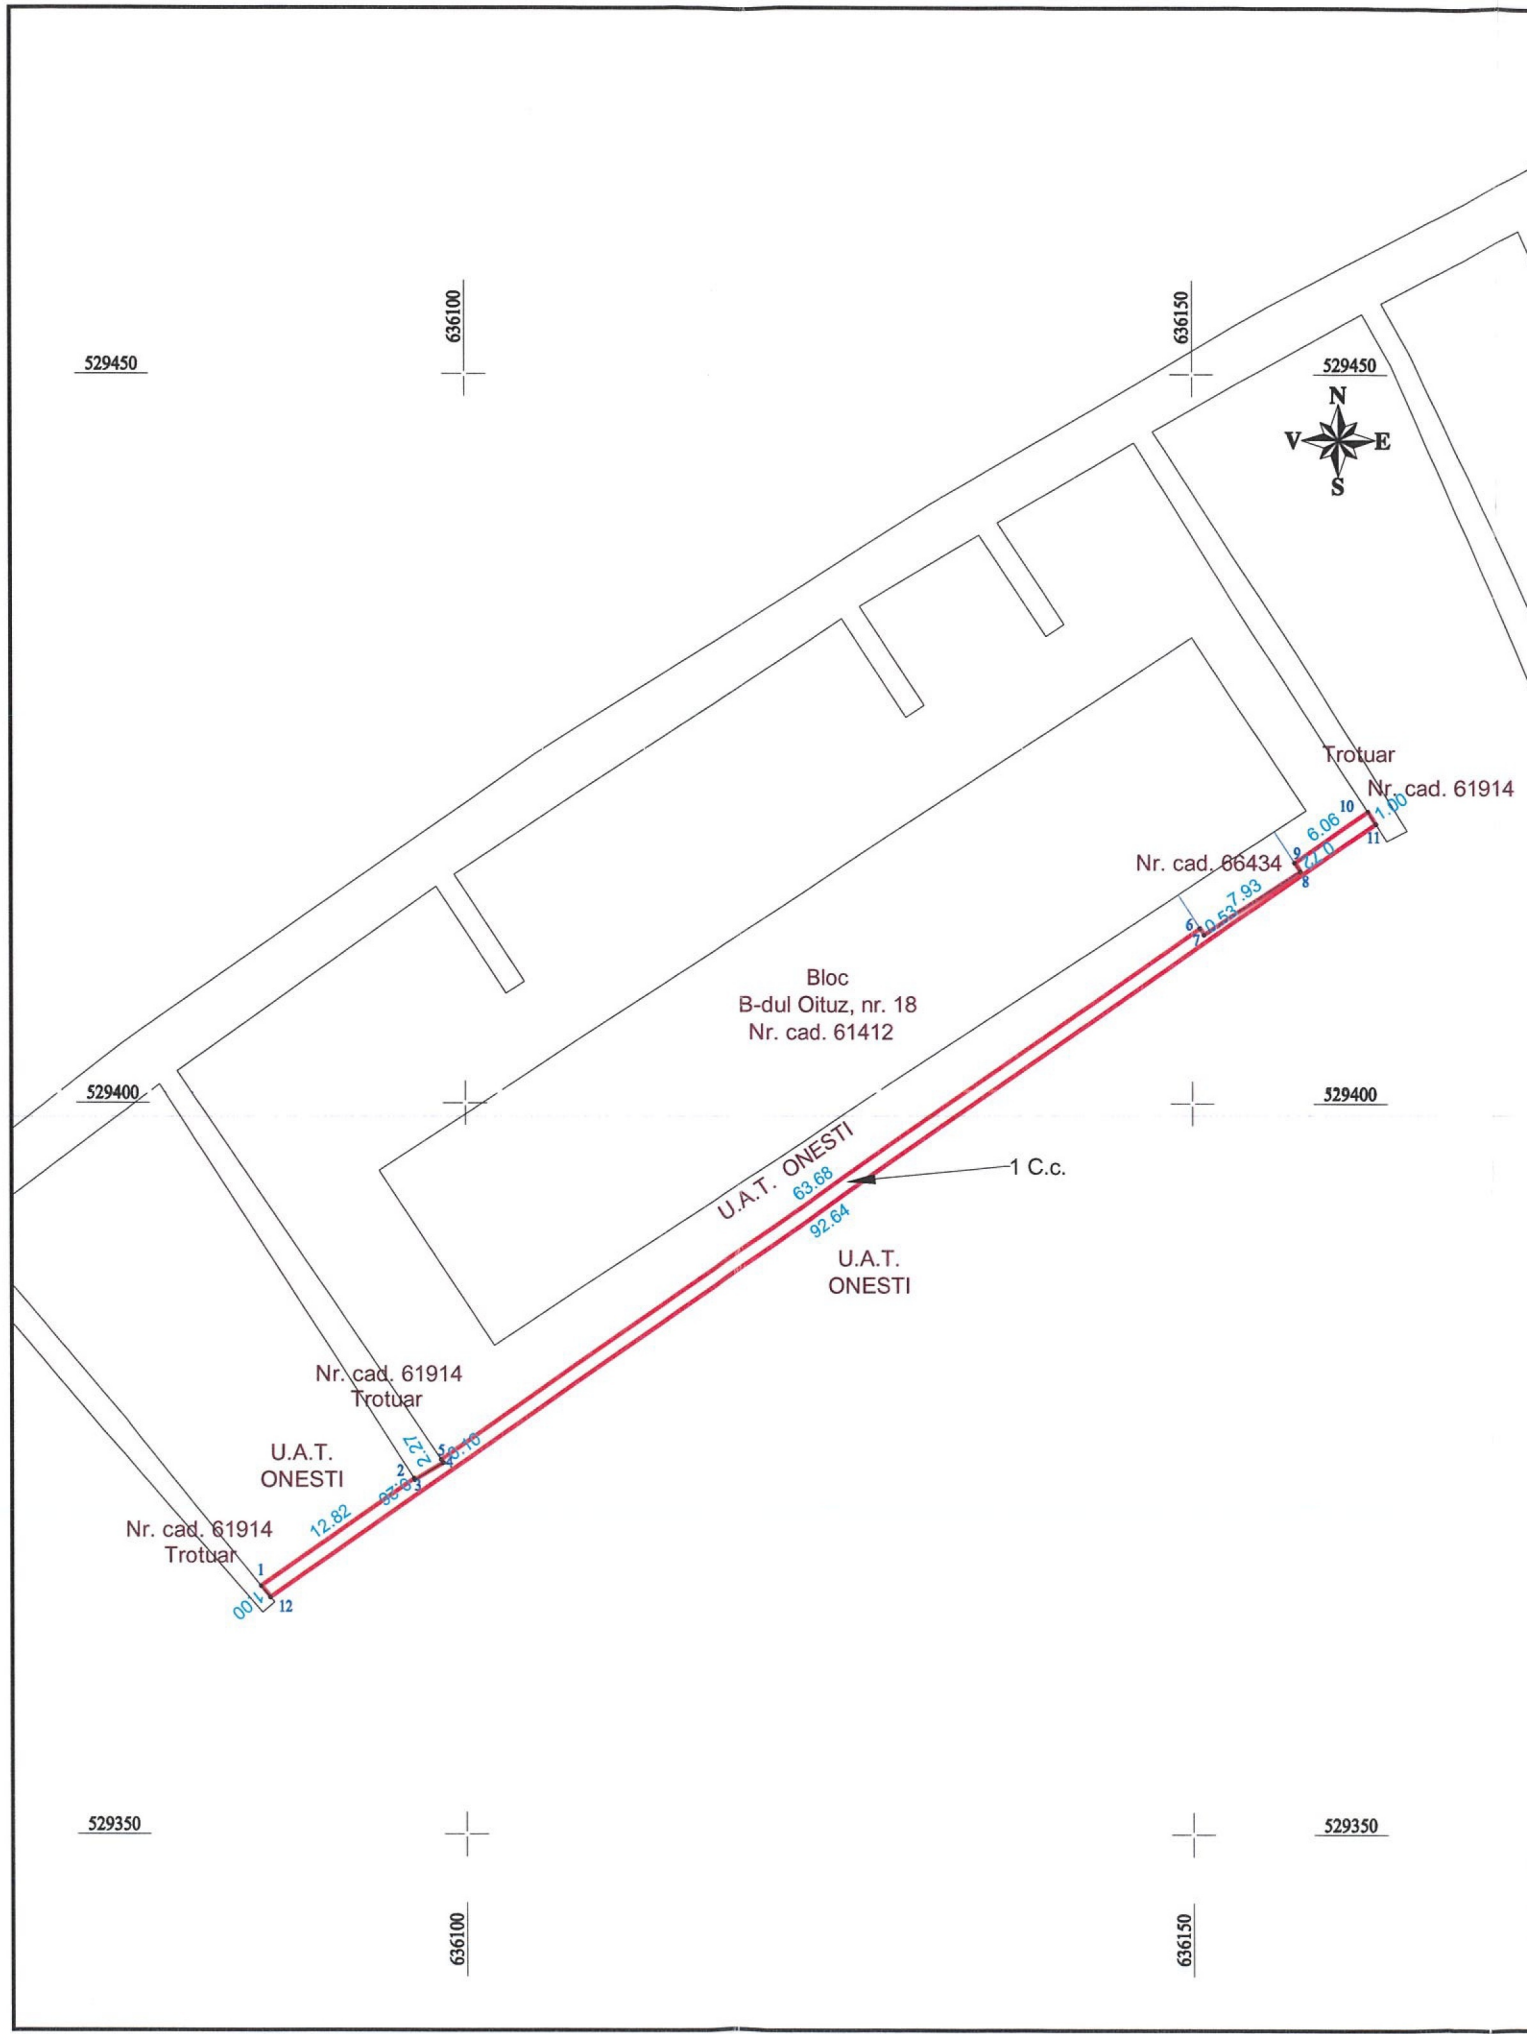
636100

636150

529450

529450

N
V E
S

Trotuar
Nr. cad. 61914

10
6.06
1.00
11

9
0.72
8

Nr. cad. 66434

6
7
0.53
7.93

Bloc
B-dul Oituz, nr. 18
Nr. cad. 61412

529400

529400

U.A.T. ONESTI
63.68

1 C.c.

92.64

U.A.T.
ONESTI

Nr. cad. 61914
Trotuar

U.A.T.
ONESTI

2.27
5
4
3
2
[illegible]
12.82

Nr. cad. 61914
Trotuar

1
1.00
12

529350

529350

636100

636150